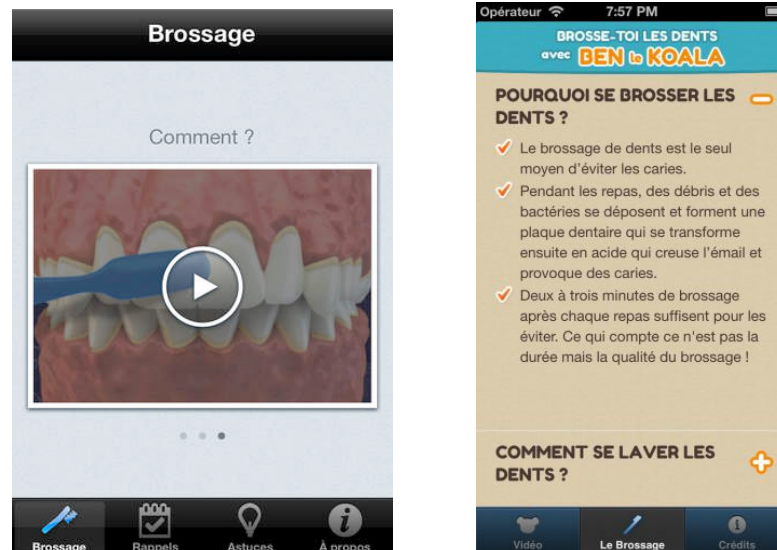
Brossage

Comment ?

Brossage Rappels Astuces À propos

Opérateur 7:57 PM

BROSSE-TOI LES DENTS avec BEN le KOALA

POURQUOI SE BROSSER LES DENTS ?

Le brossage de dents est le seul moyen d'éviter les caries.

Pendant les repas, des débris et des bactéries se déposent et forment une plaque dentaire qui se transforme ensuite en acide qui creuse l'émail et provoque des caries.

Deux à trois minutes de brossage après chaque repas suffisent pour les éviter. Ce qui compte ce n'est pas la durée mais la qualité du brossage !

COMMENT SE LAVER LES DENTS ?

Vidéo Le Brossage Crédits